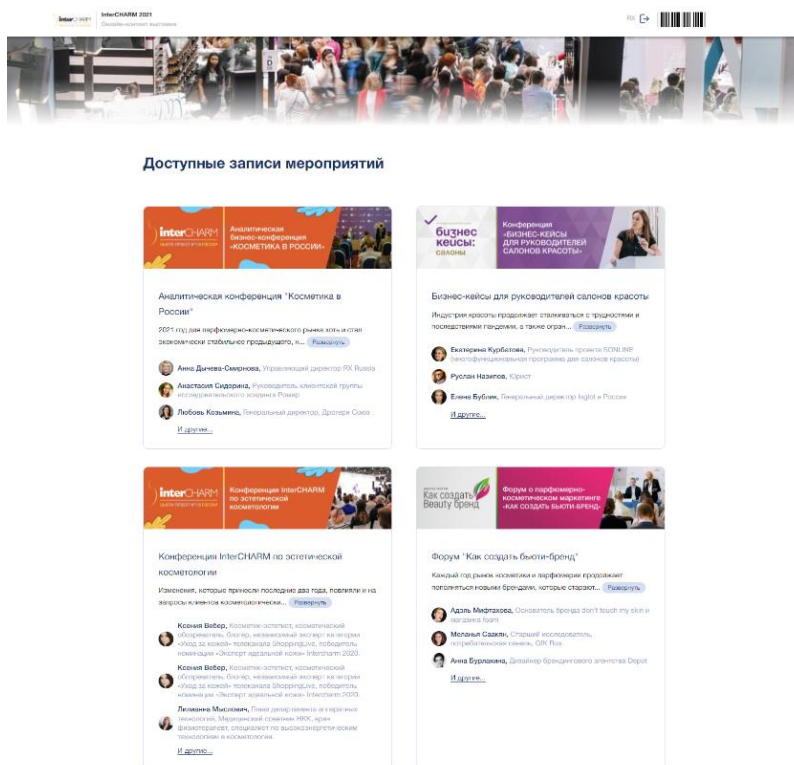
interCHARM InterCHARM 2021
Онлайн-контакт выставки

RU

Доступные записи мероприятий

interCHARM
Аналитическая бизнес-конференция «КОСМЕТИКА В РОССИИ»

Аналитическая конференция "Косметика в России"

2021 год для парфюмерно-косметического рынка хоть и стал экономически стабильнее предыдущего, н... Развернуть

Анна Дычева-Смирнова, Управляющий директор RX Russia

Анастасия Сидорина, Руководитель клиентской группы исследовательского холдинга Ромир

Любовь Козьмина, Генеральный директор, Дрогери Сова

И другие...

бизнес кейсы: салоны
Конференция «БИЗНЕС-КЕЙСЫ ДЛЯ РУКОВОДИТЕЛЕЙ САЛОНОВ КРАСОТЫ»

Бизнес-кейсы для руководителей салонов красоты

Индустрия красоты продолжает сталкиваться с трудностями и последствиями пандемии, а также огран... Развернуть

Екатерина Курбатова, Руководитель проекта SONLINE (многофункциональная программа для салонов красоты)

Руслан Назипов, Юрист

Елена Бублик, Генеральный директор Isglot в России

И другие...

interCHARM
Конференция InterCHARM по эстетической косметологии

Конференция InterCHARM по эстетической косметологии

Изменения, которые принесли последние два года, повлияли и на запросы клиентов косметологическ... Развернуть

Ксения Вебер, Косметик-эстетист, косметический обозреватель, блогер, независимый эксперт на авторах «Уход за кожей» телеканала ShoppingLive, победитель номинации «Эксперт идеальной кожи» Intercharm 2020.

Ксения Вебер, Косметик-эстетист, косметический обозреватель, блогер, независимый эксперт на авторах «Уход за кожей» телеканала ShoppingLive, победитель номинации «Эксперт идеальной кожи» Intercharm 2020.

Лилианна Мысокич, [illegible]

И другие...

Как создать Beauty бренд
Форум о парфюмерно-косметическом маркетинге «КАК СОЗДАТЬ БЬЮТИ-БРЕНД»

Форум "Как создать бьюти-бренд"

Каждый год рынок косметики и парфюмерии продолжает пополняться новыми брендами, которые стараютс... Развернуть

Адэль Мифтахова, Основатель бренда don't touch my skin и загадка foam

Мелания Сазкян, Старший исследователь потребительских данных, GfK Rus

Анна Бурлакова, Дизайнер брендингового агентства Depot

И другие...